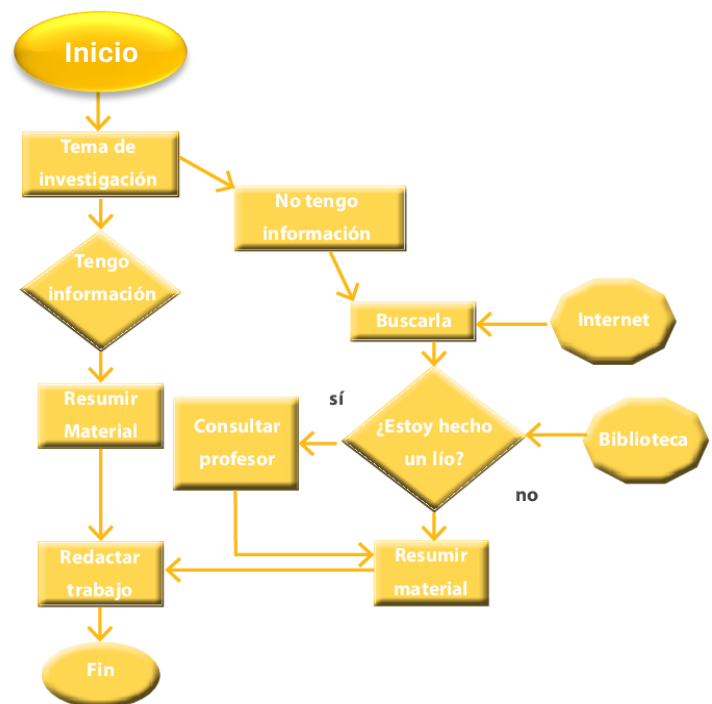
Inicio

Tema de investigación

No tengo información

Tengo información

Buscarla

Internet

Resumir Material

sí

Consultar profesor

¿Estoy hecho un lío?

Biblioteca

no

Redactar trabajo

Resumir material

Fin